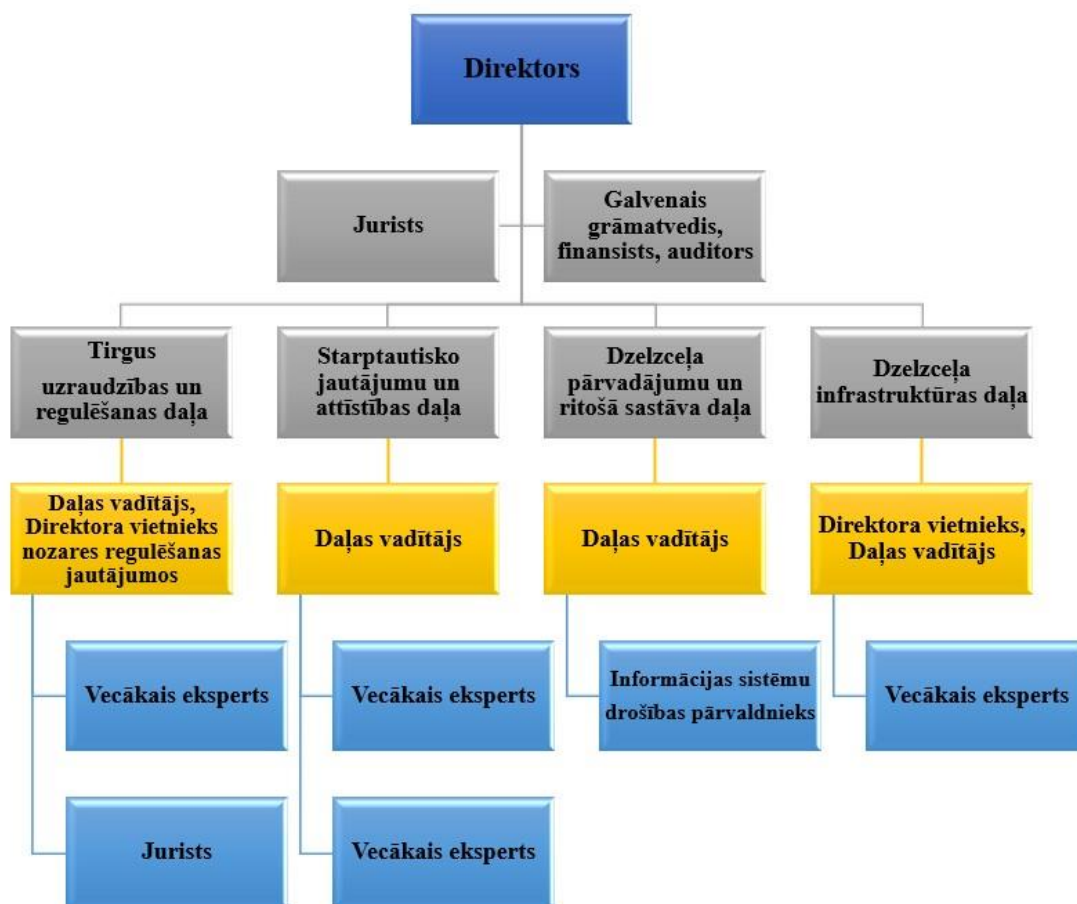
Direktors

Jurists

Galvenais grāmatvedis, finansists, auditors

Tirgus uzraudzības un regulēšanas daļa

Starptautisko jautājumu un attīstības daļa

Dzelzceļa pārvadājumu un ritošā sastāva daļa

Dzelzceļa infrastruktūras daļa

Daļas vadītājs, Direktora vietnieks nozares regulēšanas jautājumos

Vecākais eksperts

Jurists

Daļas vadītājs

Vecākais eksperts

Vecākais eksperts

Daļas vadītājs

Informācijas sistēmu drošības pārvaldnieks

Direktora vietnieks, Daļas vadītājs

Vecākais eksperts